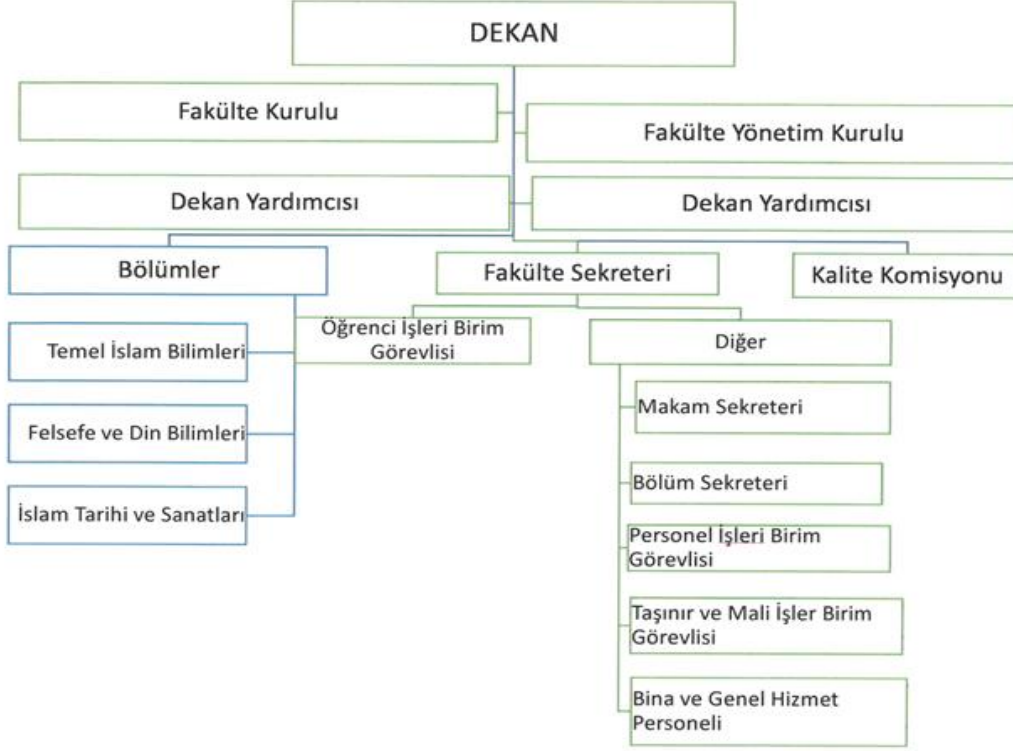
DEKAN

Fakülte Kurulu

Fakülte Yönetim Kurulu

Dekan Yardımcısı

Dekan Yardımcısı

Bölümler

Fakülte Sekreteri

Kalite Komisyonu

Temel İslam Bilimleri

Felsefe ve Din Bilimleri

İslam Tarihi ve Sanatları

Öğrenci İşleri Birim Görevlisi

Diğer

Makam Sekreteri

Bölüm Sekreteri

Personel İşleri Birim Görevlisi

Taşınır ve Mali İşler Birim Görevlisi

Bina ve Genel Hizmet Personeli